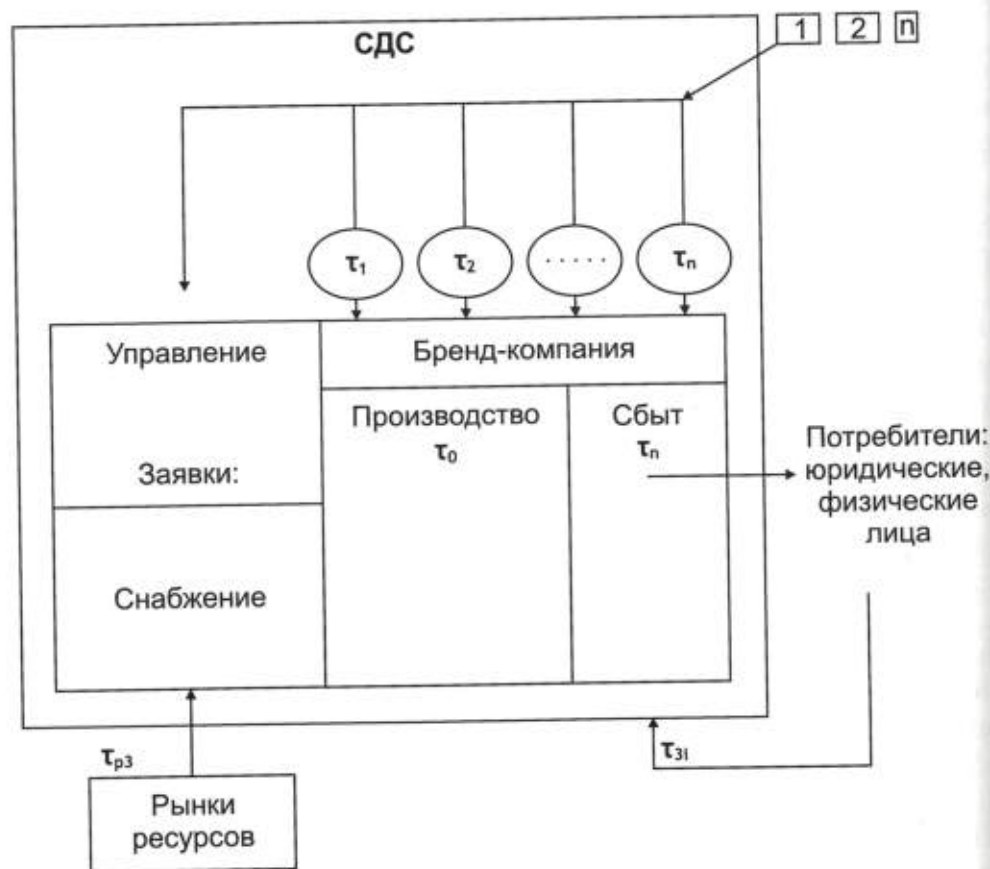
СДС

1 2 n

$\tau_1$ $\tau_2$ ...... $\tau_n$

Управление

Заявки:

Бренд-компания

Производство $\tau_0$

Сбыт $\tau_n$

Потребители: юридические, физические лица

Снабжение

$\tau_{р3}$

$\tau_{3i}$

Рынки ресурсов